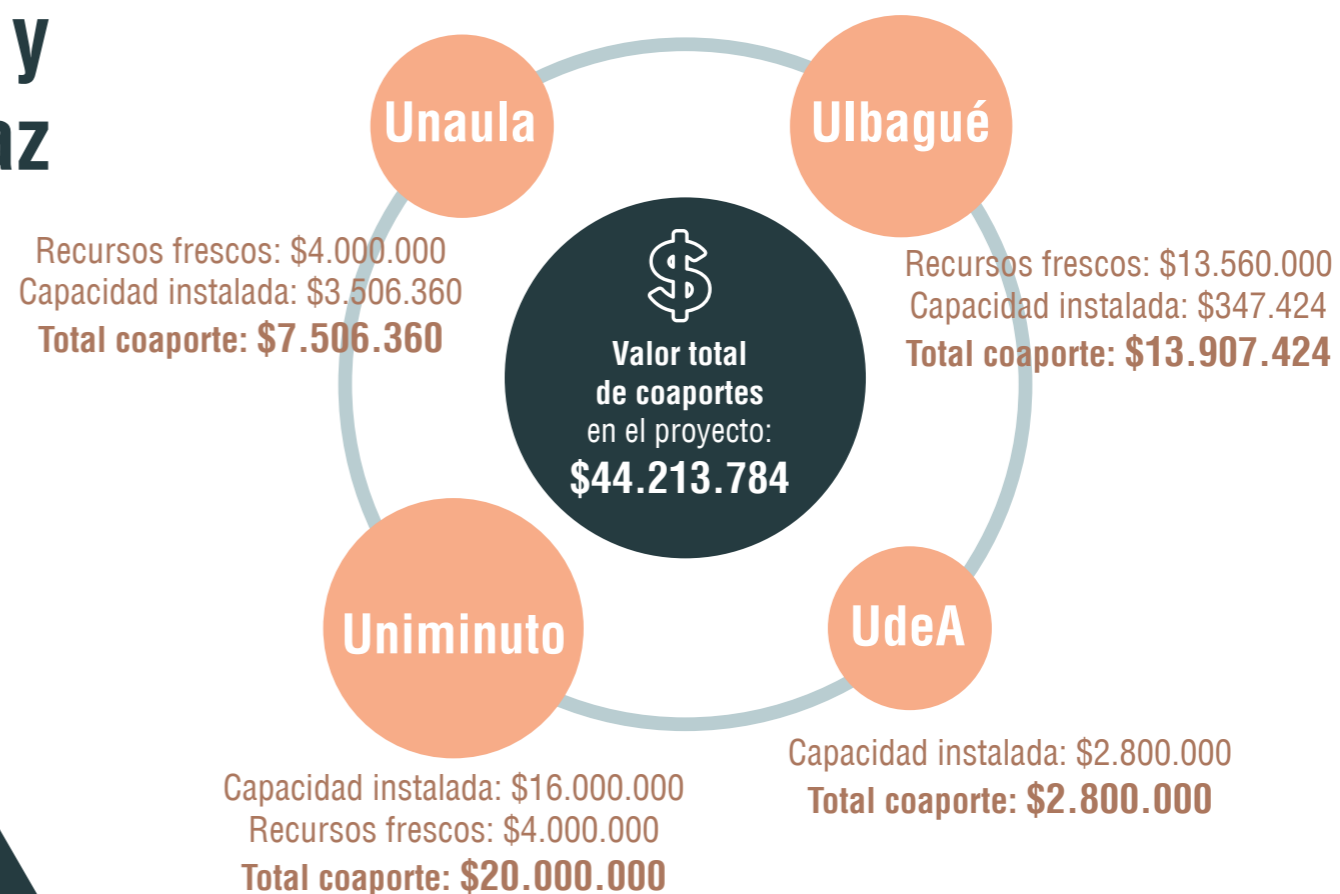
y
az

Unaula

UIbagué

Recursos frescos: $4.000.000
Capacidad instalada: $3.506.360
Total coaporte: $7.506.360

Valor total de coaportes en el proyecto: $44.213.784

Recursos frescos: $13.560.000
Capacidad instalada: $347.424
Total coaporte: $13.907.424

Uniminuto

UdeA

Capacidad instalada: $16.000.000
Recursos frescos: $4.000.000
Total coaporte: $20.000.000

Capacidad instalada: $2.800.000
Total coaporte: $2.800.000